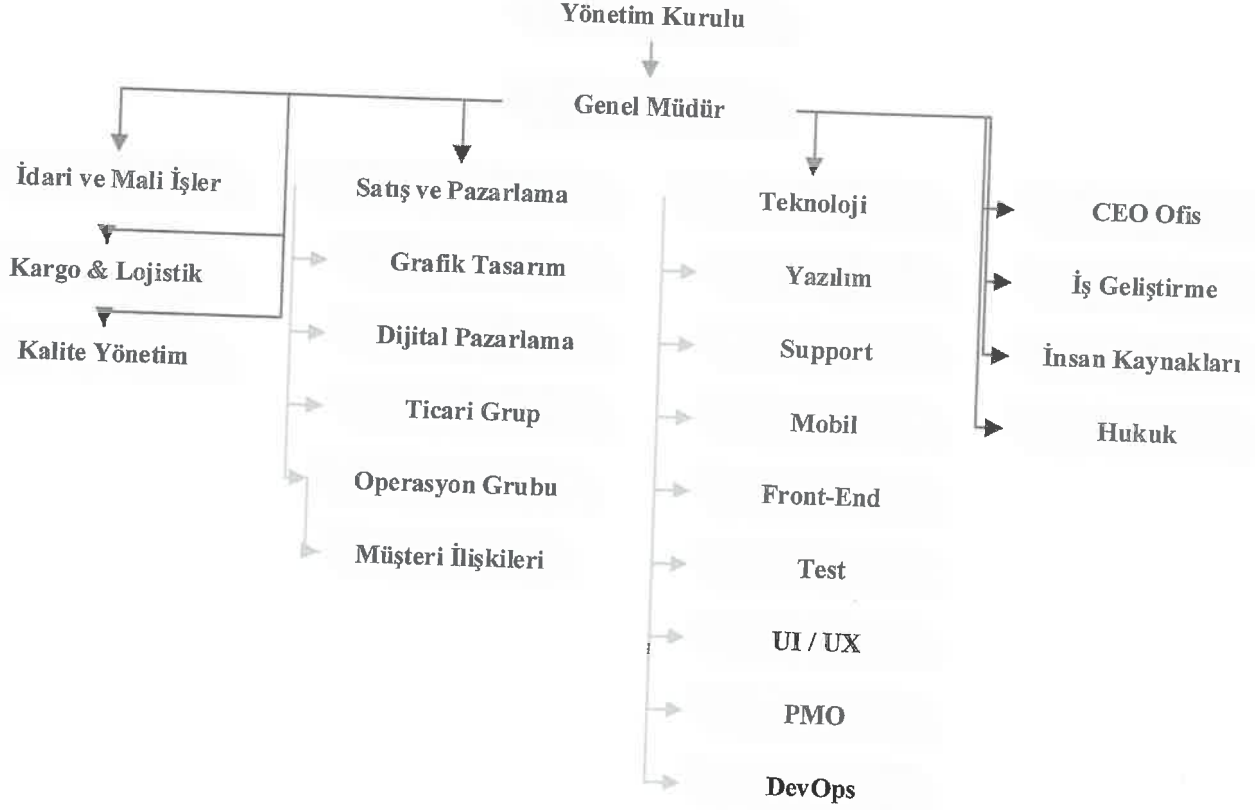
Yönetim Kurulu

Genel Müdür

İdari ve Mali İşler

Kargo & Lojistik

Kalite Yönetim

Satış ve Pazarlama

Grafik Tasarım

Dijital Pazarlama

Ticari Grup

Operasyon Grubu

Müşteri İlişkileri

Teknoloji

Yazılım

Support

Mobil

Front-End

Test

UI / UX

PMO

DevOps

CEO Ofis

İş Geliştirme

İnsan Kaynakları

Hukuk